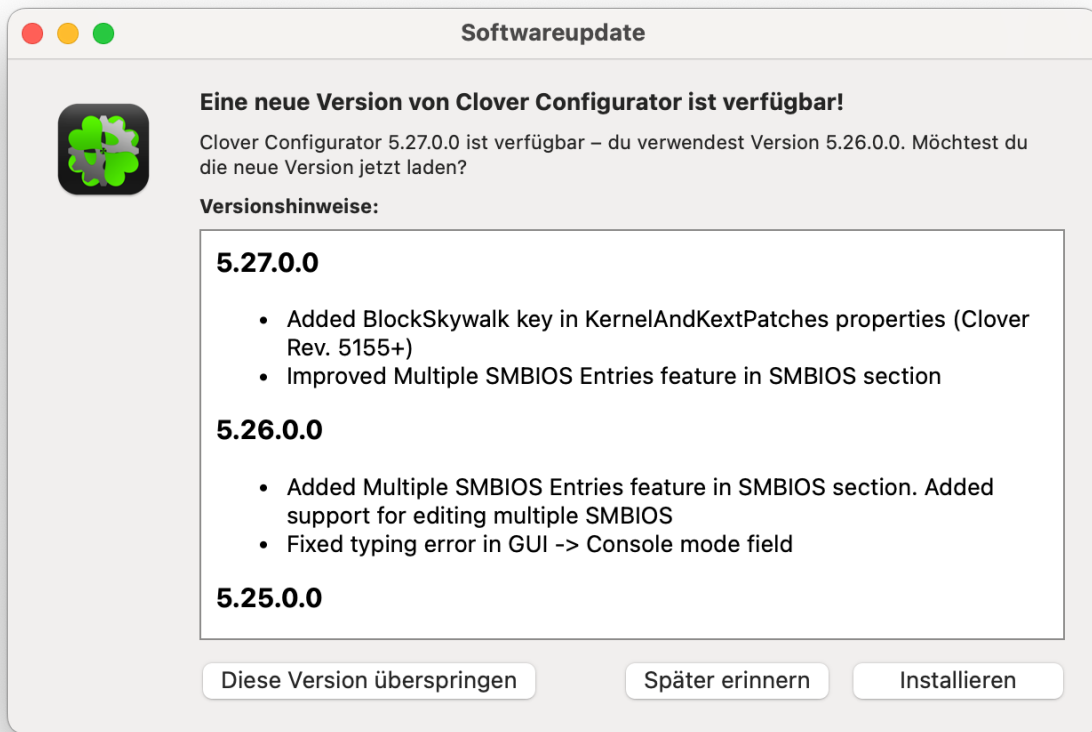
Softwareupdate

Eine neue Version von Clover Configurator ist verfügbar!

Clover Configurator 5.27.0.0 ist verfügbar – du verwendest Version 5.26.0.0. Möchtest du die neue Version jetzt laden?

Versionshinweise:

5.27.0.0

- Added BlockSkywalk key in KernelAndKextPatches properties (Clover Rev. 5155+)
- Improved Multiple SMBIOS Entries feature in SMBIOS section

5.26.0.0

- Added Multiple SMBIOS Entries feature in SMBIOS section. Added support for editing multiple SMBIOS
- Fixed typing error in GUI -> Console mode field

5.25.0.0

Diese Version überspringen

Später erinnern

Installieren